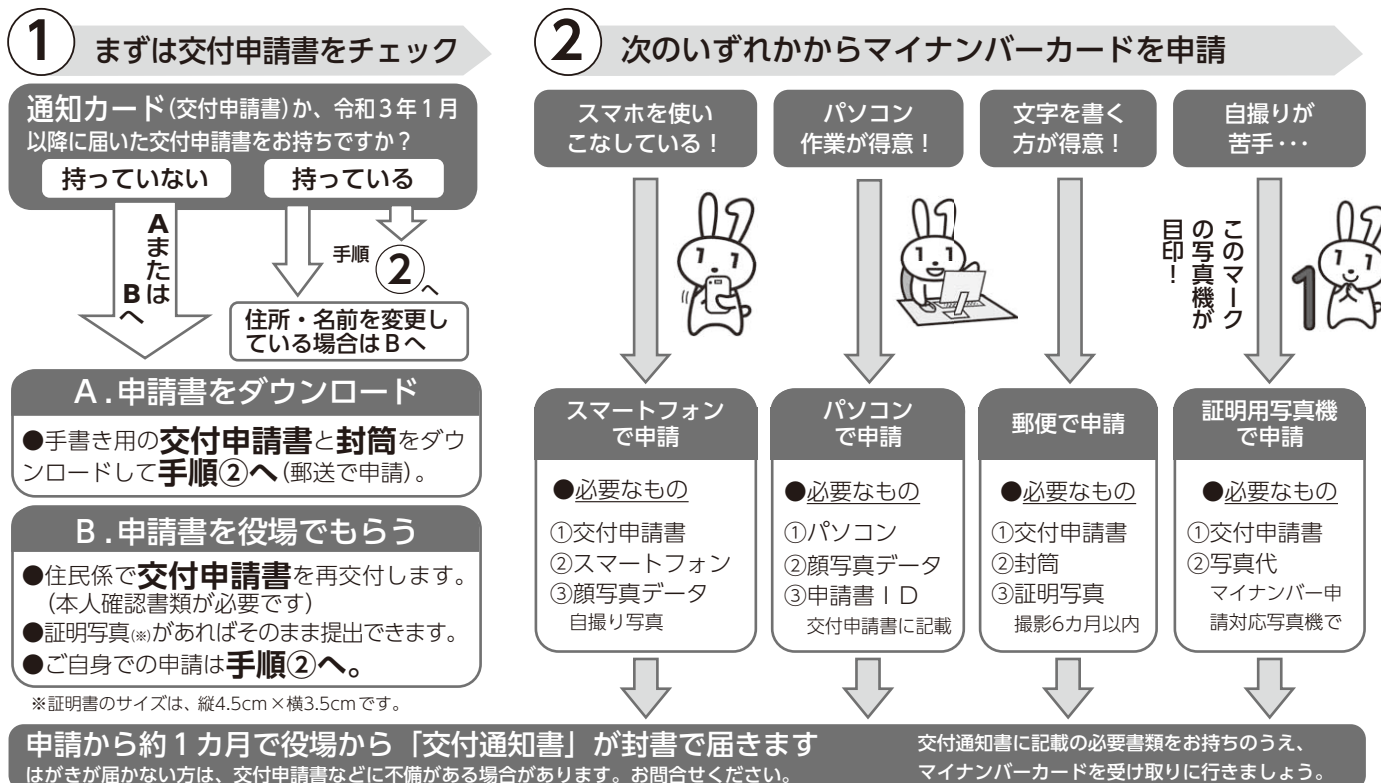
① まずは交付申請書をチェック

通知カード(交付申請書)か、令和3年1月以降に届いた交付申請書をお持ちですか？

持っていない

持っている

AまたはBへ

手順②へ

住所・名前を変更している場合はBへ

A.申請書をダウンロード

●手書き用の交付申請書と封筒をダウンロードして手順②へ(郵送で申請)。

B.申請書を役場でもらう

●住民係で交付申請書を再交付します。(本人確認書類が必要です)
●証明写真(※)があればそのまま提出できます。
●ご自身での申請は手順②へ。

※証明書のサイズは、縦4.5cm×横3.5cmです。

② 次のいずれかからマイナンバーカードを申請

スマホを使いこなしている！

パソコン作業が得意！

文字を書く方が得意！

自撮りが苦手･･･

このマークの写真機が目印！

スマートフォンで申請

●必要なもの
①交付申請書
②スマートフォン
③顔写真データ
自撮り写真

パソコンで申請

●必要なもの
①パソコン
②顔写真データ
③申請書ＩＤ
交付申請書に記載

郵便で申請

●必要なもの
①交付申請書
②封筒
③証明写真
撮影6カ月以内

証明用写真機で申請

●必要なもの
①交付申請書
②写真代
マイナンバー申請対応写真機で

申請から約１カ月で役場から「交付通知書」が封書で届きます
はがきが届かない方は、交付申請書などに不備がある場合があります。お問合せください。

交付通知書に記載の必要書類をお持ちのうえ、マイナンバーカードを受け取りに行きましょう。